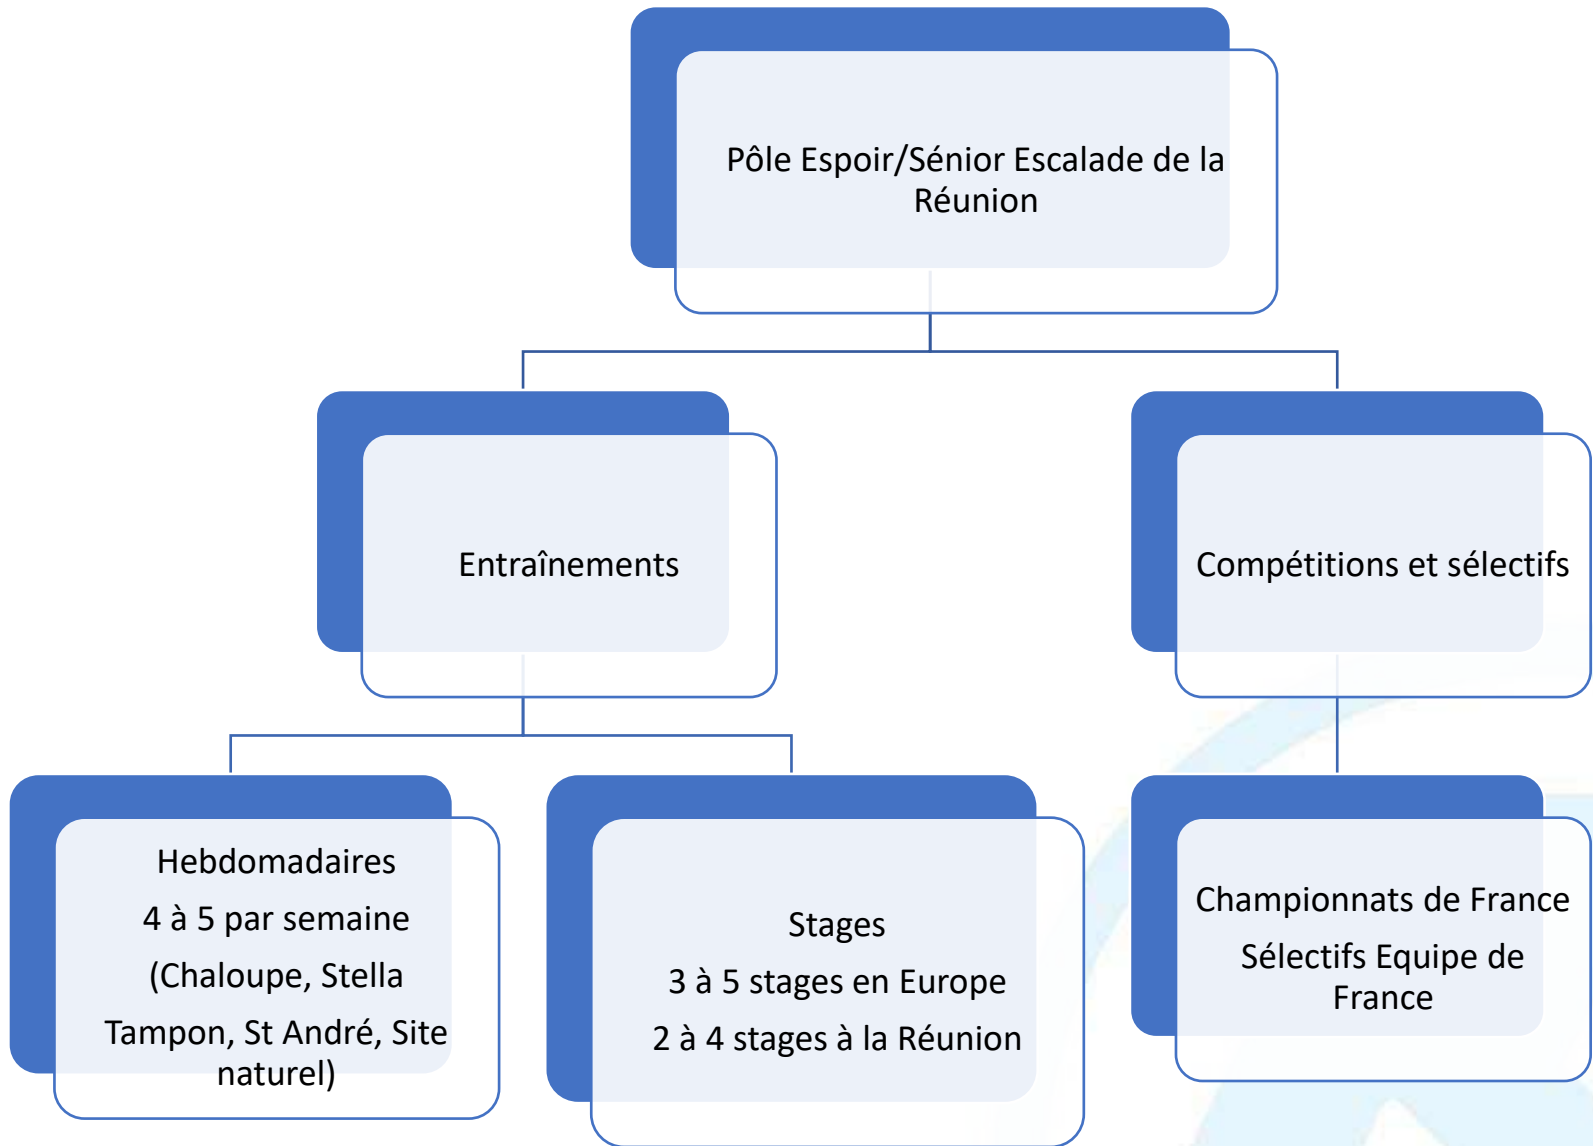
Pôle Espoir/Sénior Escalade de la Réunion

Entraînements

Compétitions et sélectifs

Hebdomadaires
4 à 5 par semaine
(Chaloupe, Stella Tampon, St André, Site naturel)

Stages
3 à 5 stages en Europe
2 à 4 stages à la Réunion

Championnats de France
Sélectifs Equipe de France